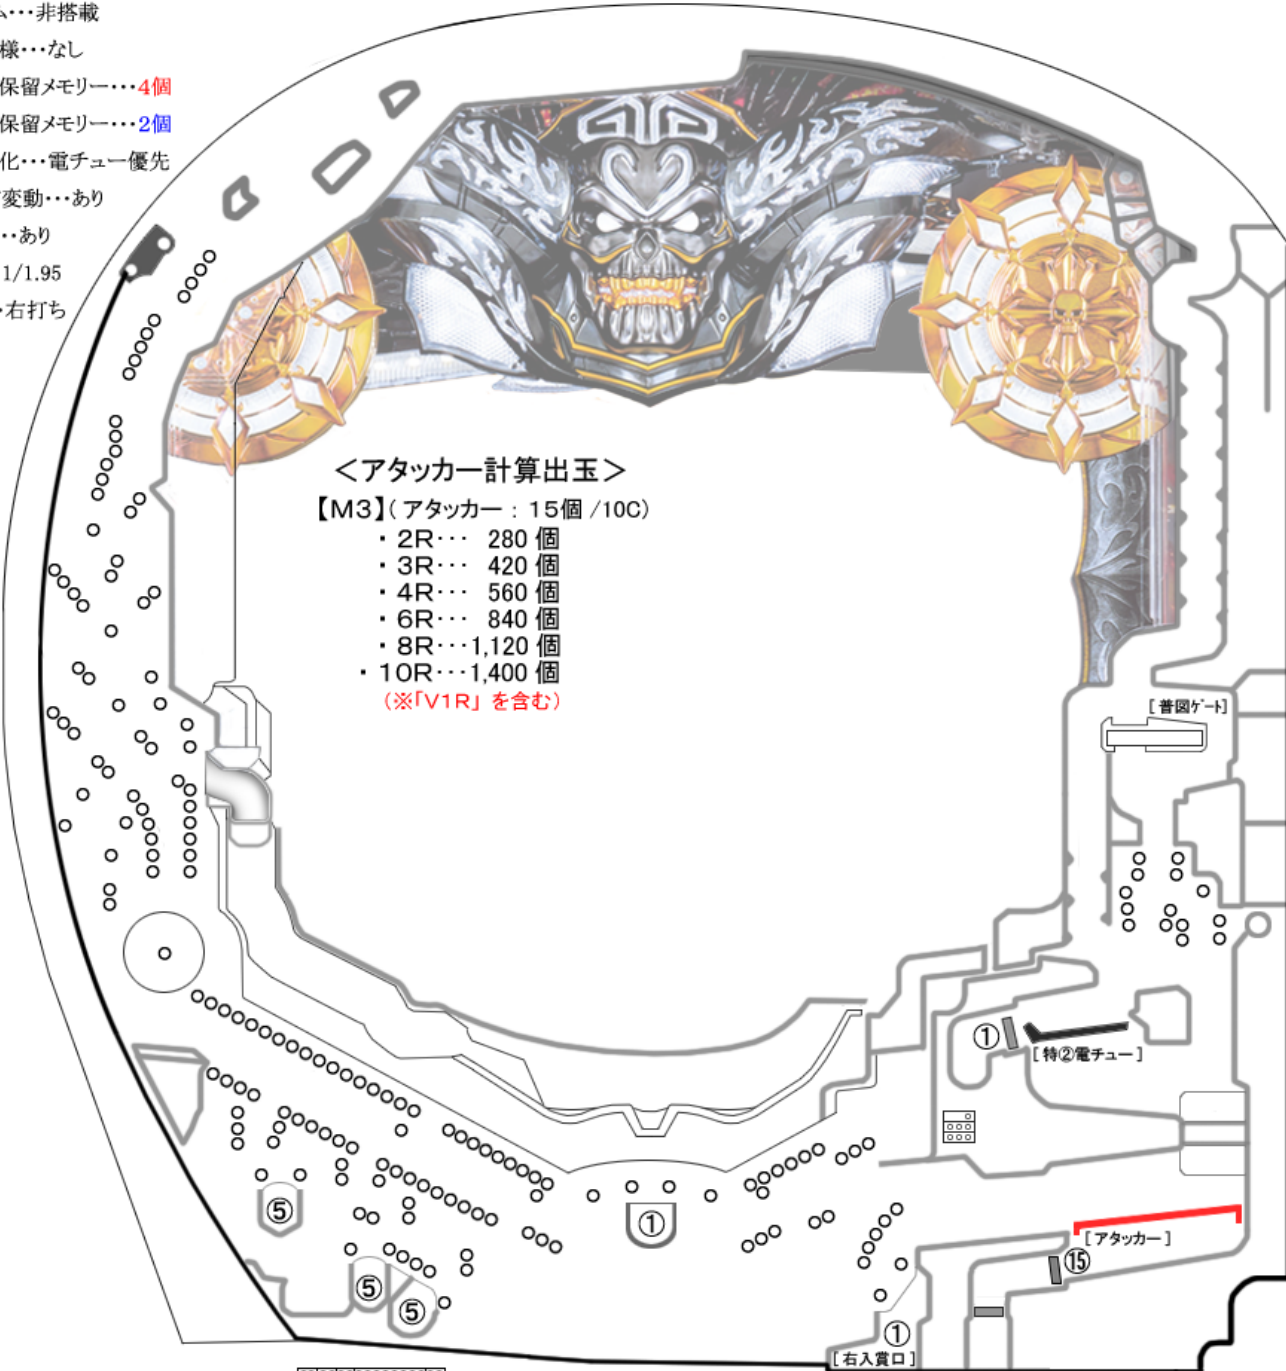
ム・・・非搭載
様・・・なし
保留メモリー・・・4個
保留メモリー・・・2個
化・・・電チュー優先
変動・・・あり
・・あり
1/1.95
・右打ち

＜アタッカー計算出玉＞
【M3】( アタッカー：15個 /10C)
・2R・・・ 280 個
・3R・・・ 420 個
・4R・・・ 560 個
・6R・・・ 840 個
・8R・・・1,120 個
・10R・・・1,400 個
(※「V1R」を含む)

[普図ゲート]
①
[特②電チュー]
[アタッカー]
⑮
⑤
⑤
⑤
①
①
[右入賞口]